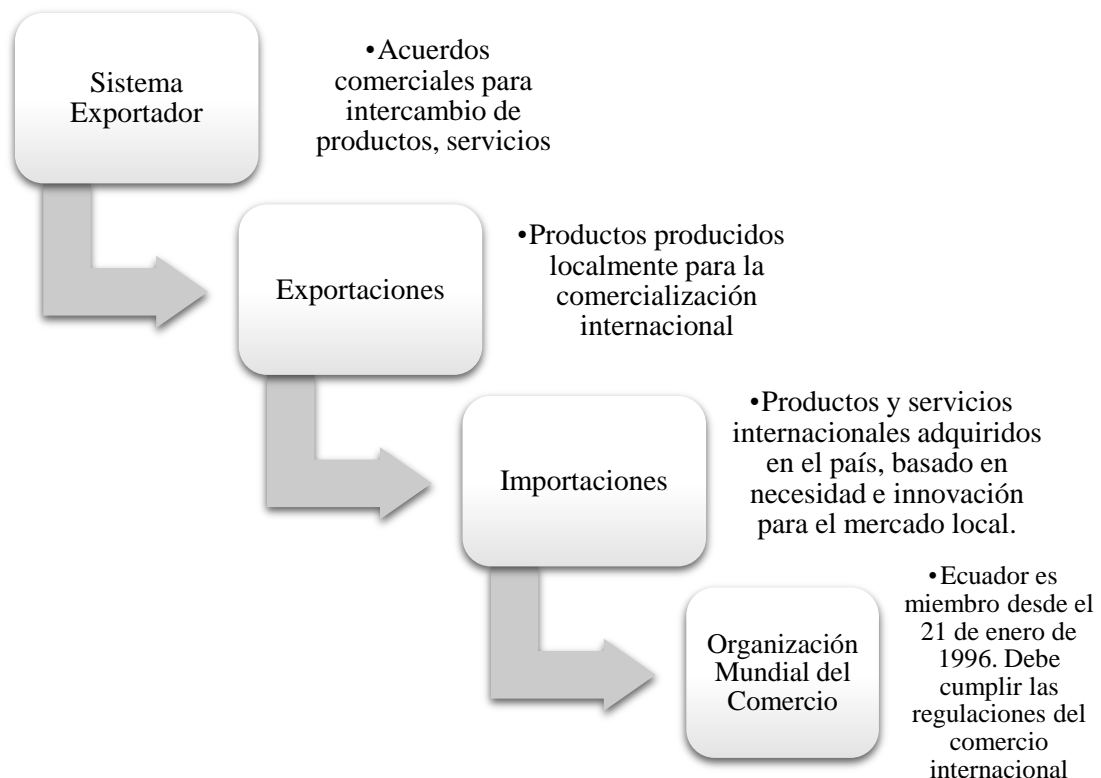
Sistema Exportador

•Acuerdos comerciales para intercambio de productos, servicios

Exportaciones

•Productos producidos localmente para la comercialización internacional

Importaciones

•Productos y servicios internacionales adquiridos en el país, basado en necesidad e innovación para el mercado local.

Organización Mundial del Comercio

•Ecuador es miembro desde el 21 de enero de 1996. Debe cumplir las regulaciones del comercio internacional